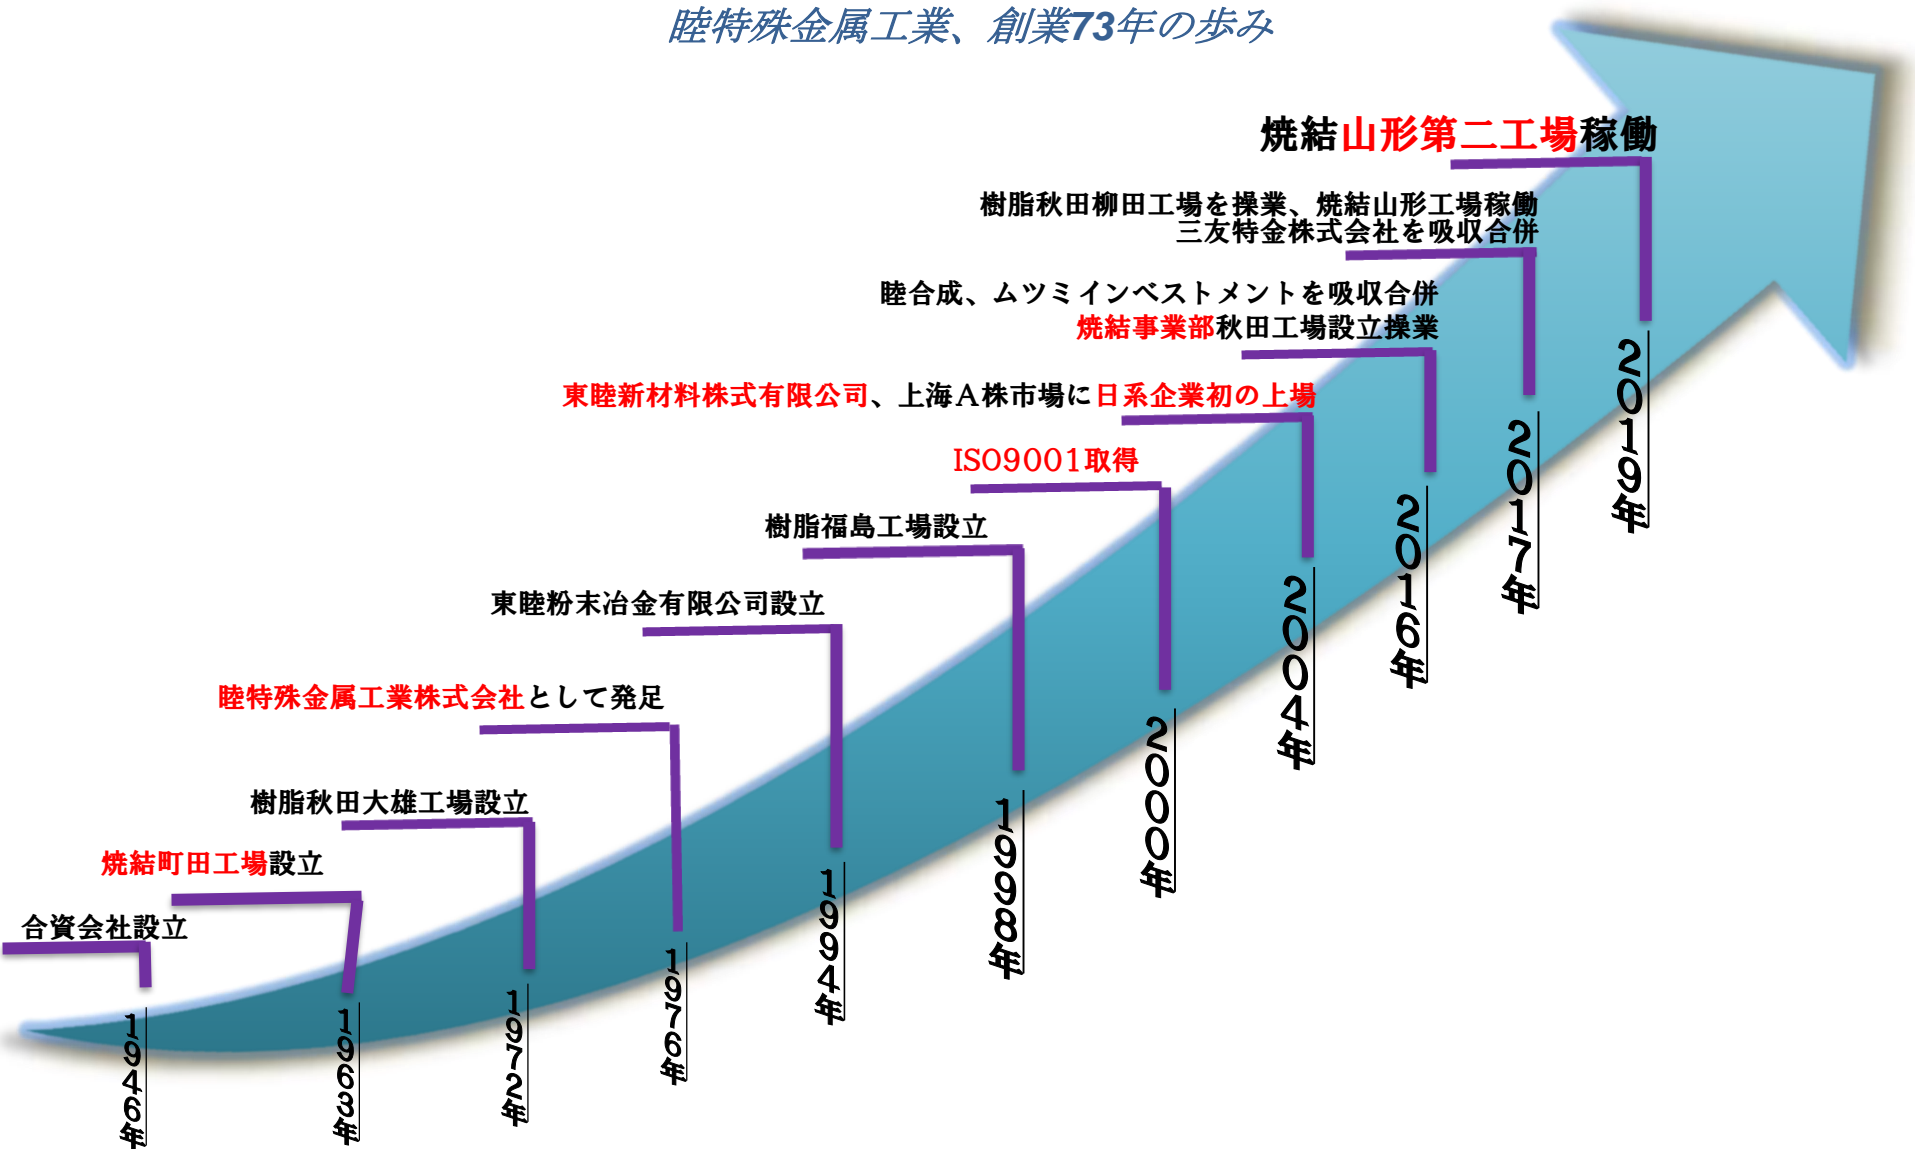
睦特殊金属工業、創業73年の歩み

合資会社設立
1946年

焼結町田工場設立
1963年

樹脂秋田大雄工場設立
1972年

睦特殊金属工業株式会社として発足
1976年

東睦粉末冶金有限公司設立
1994年

樹脂福島工場設立
1998年

ISO9001取得
2000年

東睦新材料株式有限公司、上海A株市場に日系企業初の上場
2004年

睦合成、ムツミインベストメントを吸収合併
焼結事業部秋田工場設立操業
2016年

樹脂秋田柳田工場を操業、焼結山形工場稼働
三友特金株式会社を吸収合併
2017年

焼結山形第二工場稼働
2019年